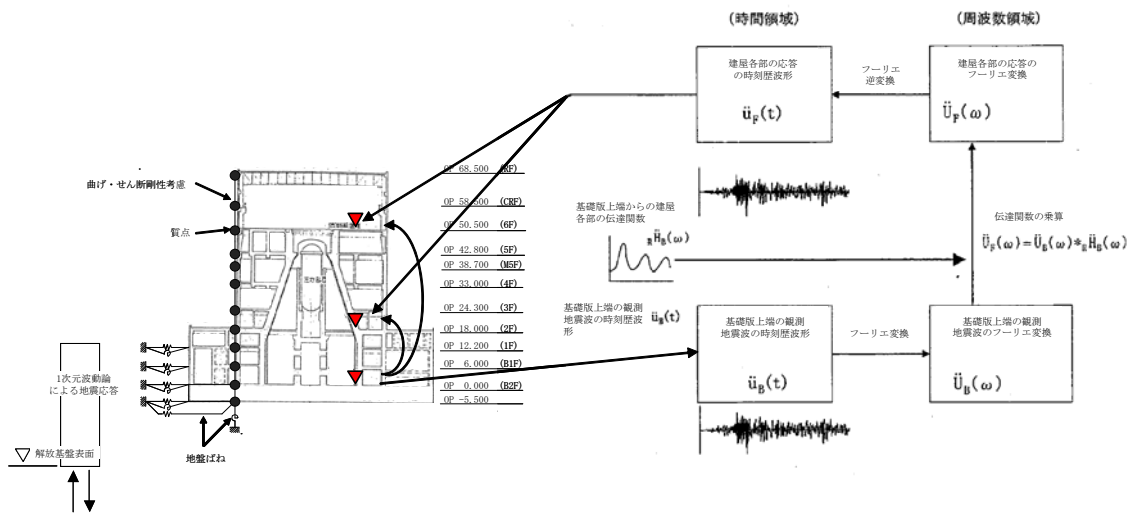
(時間領域)

(周波数領域)

建屋各部の応答の時刻歴波形

$\ddot{u}_F(t)$

フーリエ逆変換

建屋各部の応答のフーリエ変換

$\ddot{U}_F(\omega)$

曲げ・せん断剛性考慮

質点

OP 68.500 (RF)

OP 58.500 (CRF)

OP 50.500 (6F)

OP 42.800 (5F)

OP 38.700 (M5F)

OP 33.000 (4F)

OP 24.300 (3F)

OP 18.000 (2F)

OP 12.200 (1F)

OP 6.000 (B1F)

OP 0.000 (B2F)

OP -5.500

基礎版上端からの建屋各部の伝達関数

$_B\ddot{H}_B(\omega)$

伝達関数の乗算

$\ddot{U}_F(\omega)=\ddot{U}_B(\omega)*_B\ddot{H}_B(\omega)$

基礎版上端の観測地震波の時刻歴波形

$\ddot{u}_B(t)$

基礎版上端の観測地震波の時刻歴波形

$\ddot{u}_B(t)$

フーリエ変換

基礎版上端の観測地震波のフーリエ変換

$\ddot{U}_B(\omega)$

1次元波動論による地震応答

解放基盤表面

地盤ばね